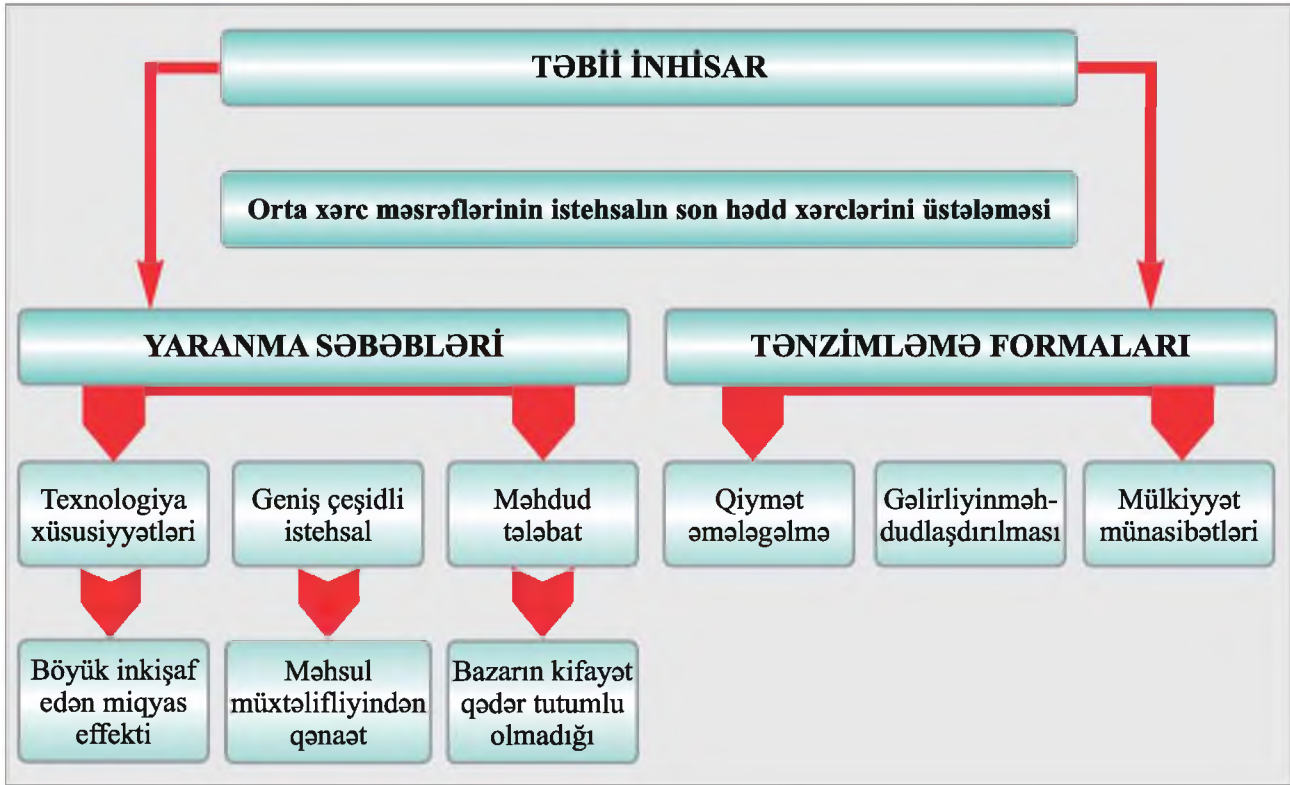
TƏBİİ İNHİSAR

Orta xərc məsrəflərinin istehsalın son hədd xərclərini üstələməsi

YARANMA SƏBƏBLƏRİ

TƏNZİMLƏMƏ FORMALARI

Texnologiya xüsusiyyətləri

Geniş çeşidli istehsal

Məhdud tələbat

Qiymət əmələgəlmə

Gəlirliyinməhdudlaşdırılması

Mülkiyyət münasibətləri

Böyük inkişaf edən miqyas effekti

Məhsul müxtəlifliyindən qənaət

Bazarın kifayət qədər tutumlu olmadığı